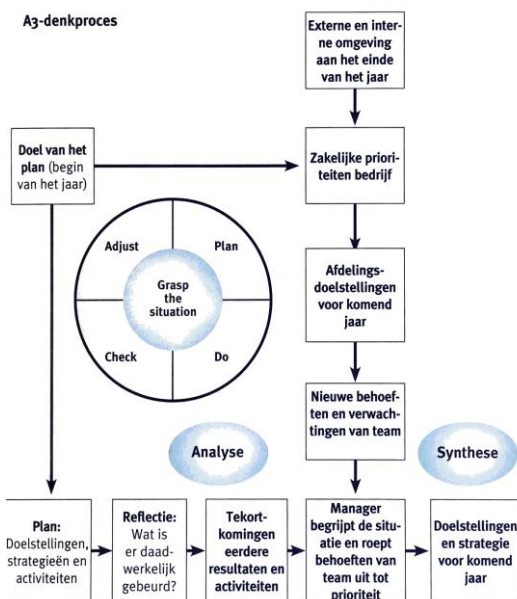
A3-denkproces

Externe en interne omgeving aan het einde van het jaar

Doel van het plan (begin van het jaar)

Zakelijke prioriteiten bedrijf

Adjust

Plan

Grasp the situation

Check

Do

Afdelingsdoelstellingen voor komend jaar

Nieuwe behoeften en verwachtingen van team

Analyse

Synthese

Plan: Doelstellingen, strategieën en activiteiten

Reflectie: Wat is er daadwerkelijk gebeurd?

Tekortkomingen eerdere resultaten en activiteiten

Manager begrijpt de situatie en roept behoeften van team uit tot prioriteit

Doelstellingen en strategie voor komend jaar